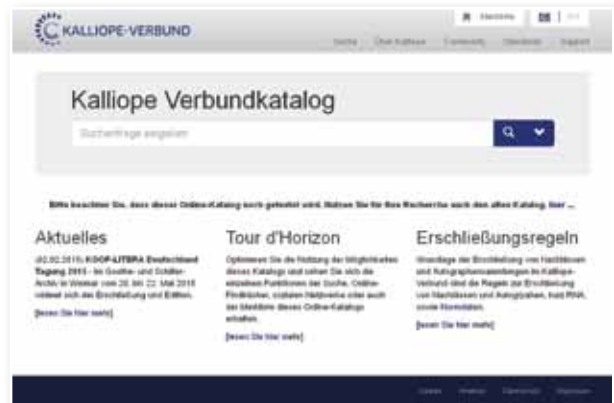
KALLIOPE-VERBUND

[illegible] | DE | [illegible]

Suche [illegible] Community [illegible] Support

Kalliope Verbundkatalog

Suchanfrage eingeben

Bitte beachten Sie, dass dieser Online-Katalog noch getestet wird. Nutzen Sie für Ihre Recherche auch den alten Katalog. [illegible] ...

Aktuelles

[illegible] KOOP-LITERA Deutschland Tagung 2015 - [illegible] Goethe- und Schiller-Archiv in Weimar vom 20. bis 22. Mai 2015 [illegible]

[lesen Sie hier mehr]

Tour d'Horizon

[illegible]

[lesen Sie hier mehr]

Erschließungsregeln

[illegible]

[lesen Sie hier mehr]

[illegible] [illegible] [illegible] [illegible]